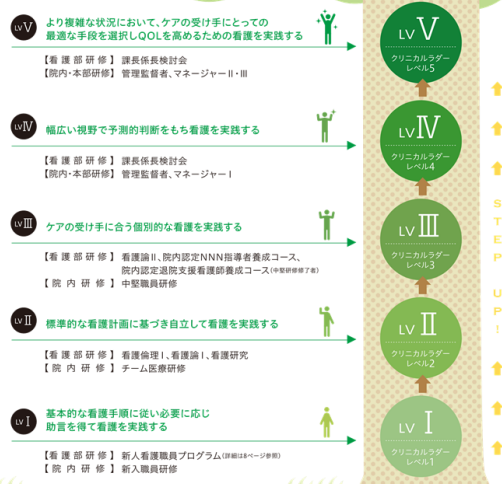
LV Ⅴ より複雑な状況において、ケアの受け手にとっての最適な手段を選択しQOLを高めるための看護を実践する

【看護部研修】 課長係長検討会
【院内・本部研修】 管理監督者、マネージャーⅡ・Ⅲ

LV Ⅳ 幅広い視野で予測的判断をもち看護を実践する

【看護部研修】 課長係長検討会
【院内・本部研修】 管理監督者、マネージャーⅠ

LV Ⅲ ケアの受け手に合う個別的な看護を実践する

【看護部研修】 看護論Ⅱ、院内認定NNN指導者養成コース、院内認定退院支援看護師養成コース(中堅研修修了者)
【院内研修】 中堅職員研修

LV Ⅱ 標準的な看護計画に基づき自立して看護を実践する

【看護部研修】 看護倫理Ⅰ、看護論Ⅰ、看護研究
【院内研修】 チーム医療研修

LV Ⅰ 基本的な看護手順に従い必要に応じ助言を得て看護を実践する

【看護部研修】 新人看護職員プログラム(詳細は8ページ参照)
【院内研修】 新入職員研修

LV Ⅴ クリニカルラダー レベル5
LV Ⅳ クリニカルラダー レベル4
LV Ⅲ クリニカルラダー レベル3
LV Ⅱ クリニカルラダー レベル2
LV Ⅰ クリニカルラダー レベル1

STEP UP!